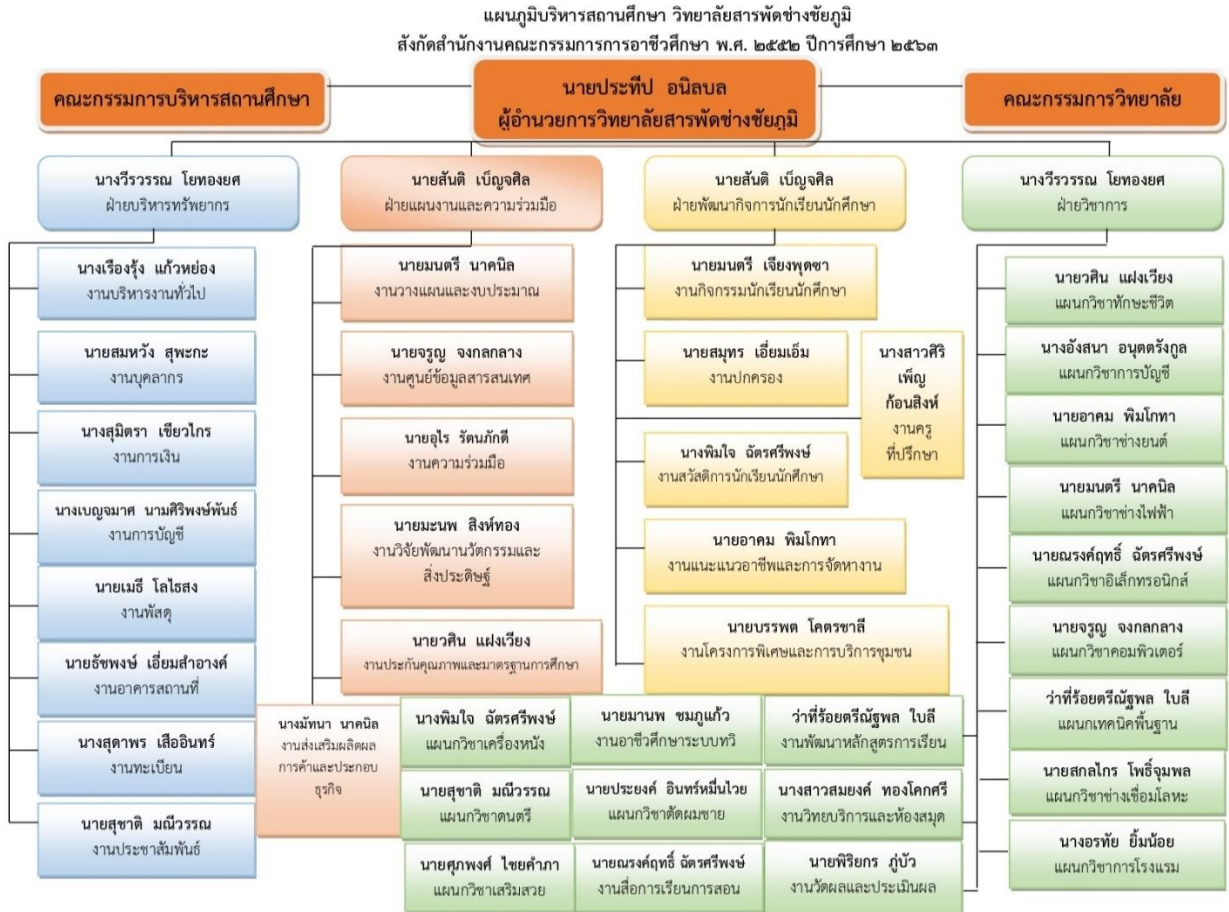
แผนภูมิบริหารสถานศึกษา วิทยาลัยสารพัดช่างชัยภูมิ
สังกัดสำนักงานคณะกรรมการการอาชีวศึกษา พ.ศ. ๒๕๕๒ ปีการศึกษา ๒๕๖๓

คณะกรรมการบริหารสถานศึกษา

นายประทีป อนิลบล
ผู้อำนวยการวิทยาลัยสารพัดช่างชัยภูมิ

คณะกรรมการวิทยาลัย

นางวีรวรรณ โยทองยศ
ฝ่ายบริหารทรัพยากร

นางเรืองรุ้ง แก้วหย่อง
งานบริหารงานทั่วไป

นายสมหวัง สุพะกะ
งานบุคลากร

นางสุมิตรา เขียวไกร
งานการเงิน

นางเบญจมาศ นามศิริพงษ์พันธ์
งานการบัญชี

นายเมธี โลไธสง
งานพัสดุ

นายธัชพงษ์ เอี่ยมสำอางค์
งานอาคารสถานที่

นางสุดาพร เสืออินทร์
งานทะเบียน

นายสุชาติ มณีวรรณ
งานประชาสัมพันธ์

นายสันติ เบ็ญจศิล
ฝ่ายแผนงานและความร่วมมือ

นายมนตรี นาคนิล
งานวางแผนและงบประมาณ

นายจรูญ จงกลกลาง
งานศูนย์ข้อมูลสารสนเทศ

นายอุไร รัตนภักดี
งานความร่วมมือ

นายมะนพ สิงห์ทอง
งานวิจัยพัฒนานวัตกรรมและสิ่งประดิษฐ์

นายวศิน แฝงเวียง
งานประกันคุณภาพและมาตรฐานการศึกษา

นางมัทนา นาคนิล
งานส่งเสริมผลิตผลการค้าและประกอบธุรกิจ

นายสันติ เบ็ญจศิล
ฝ่ายพัฒนากิจการนักเรียนนักศึกษา

นายมนตรี เจียงพุดซา
งานกิจกรรมนักเรียนนักศึกษา

นายสมุทร เอี่ยมเอิ่ม
งานปกครอง

นางสาวศิริเพ็ญ ก้อนสิงห์
งานครูที่ปรึกษา

นางพิมใจ ฉัตรศรีพงษ์
งานสวัสดิการนักเรียนนักศึกษา

นายอาคม พิมโกทา
งานแนะแนวอาชีพและการจัดหางาน

นายบรรพต โคตรชาลี
งานโครงการพิเศษและการบริการชุมชน

นางวีรวรรณ โยทองยศ
ฝ่ายวิชาการ

นายวศิน แฝงเวียง
แผนกวิชาทักษะชีวิต

นางอังสนา อนุตตรังกูล
แผนกวิชาการบัญชี

นายอาคม พิมโกทา
แผนกวิชาช่างยนต์

นายมนตรี นาคนิล
แผนกวิชาช่างไฟฟ้า

นายณรงค์ฤทธิ์ ฉัตรศรีพงษ์
แผนกวิชาอิเล็กทรอนิกส์

นายจรูญ จงกลกลาง
แผนกวิชาคอมพิวเตอร์

ว่าที่ร้อยตรีณัฐพล ใบลี
แผนกเทคนิคพื้นฐาน

นายสกลไกร โพธิ์จุมพล
แผนกวิชาช่างเชื่อมโลหะ

นางอรทัย ยิ้มน้อย
แผนกวิชาการโรงแรม

นางพิมใจ ฉัตรศรีพงษ์
แผนกวิชาเครื่องหนัง

นายมานพ ชมภูแก้ว
งานอาชีวศึกษาระบบทวิ

ว่าที่ร้อยตรีณัฐพล ใบลี
งานพัฒนาหลักสูตรการเรียน

นายสุชาติ มณีวรรณ
แผนกวิชาดนตรี

นายประยงค์ อินทร์หมื่นไวย
แผนกวิชาตัดผมชาย

นางสาวสมยงค์ ทองโคกศรี
งานวิทยบริการและห้องสมุด

นายศุภพงศ์ ไชยคำภา
แผนกวิชาเสริมสวย

นายณรงค์ฤทธิ์ ฉัตรศรีพงษ์
งานสื่อการเรียนการสอน

นายพิริยกร ภู่บัว
งานวัดผลและประเมินผล